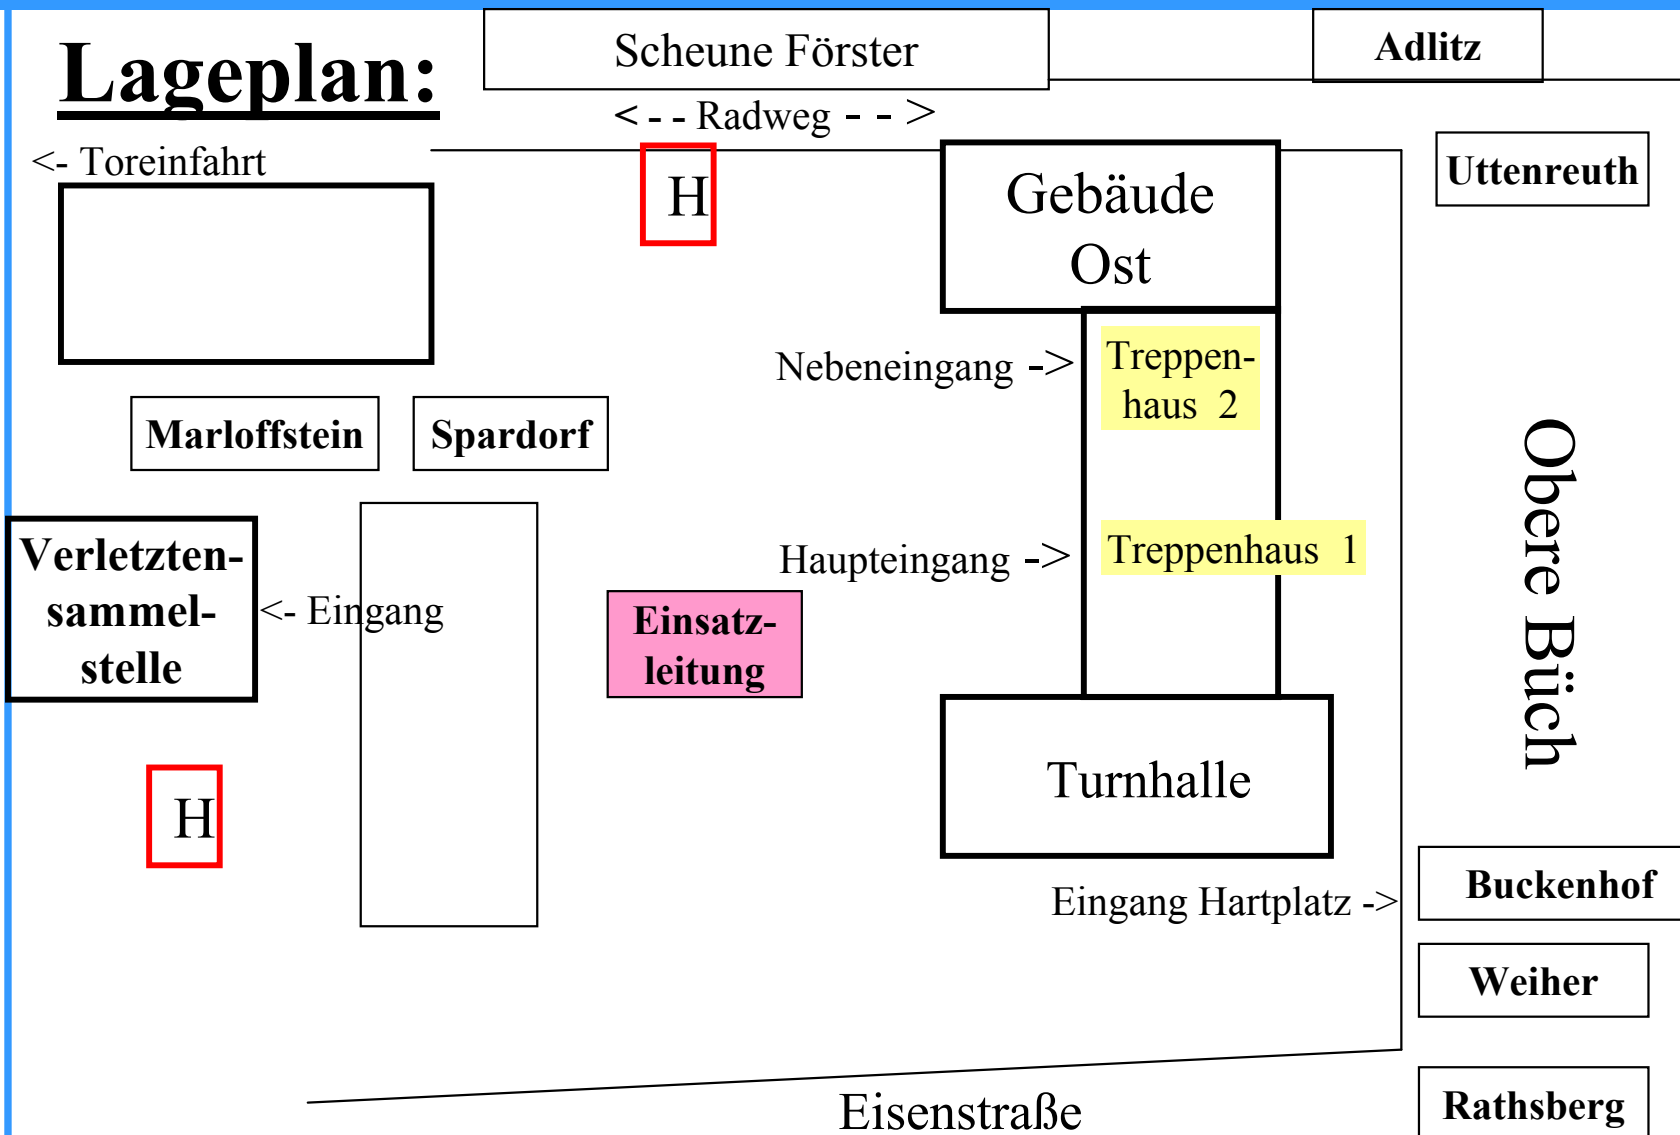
Lageplan:

Scheune Förster

Adlitz

< - - Radweg - - >

<- Toreinfahrt

H

Gebäude Ost

Uttenreuth

Nebeneingang ->

Treppenhaus 2

Marloffstein

Spardorf

Obere Büch

Hauptteingang ->

Treppenhaus 1

Verletztensammelstelle

<- Eingang

Einsatzleitung

Turnhalle

H

Buckenhof

Eingang Hartplatz ->

Weiher

Eisenstraße

Rathsberg